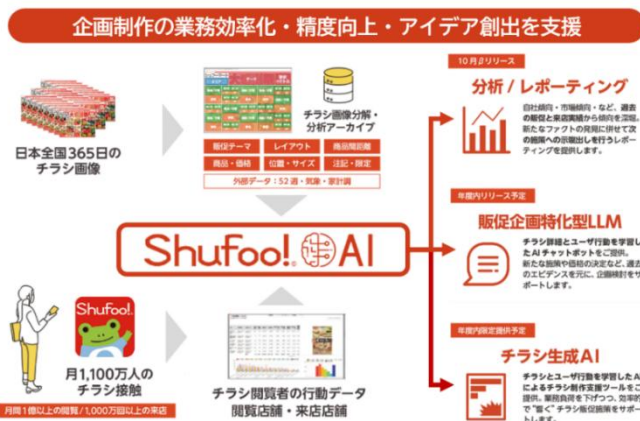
企画制作の業務効率化・精度向上・アイデア創出を支援

日本全国365日のチラシ画像

チラシ画像分解・分析アーカイブ

販促テーマ
レイアウト
商品閲覧数
商品・価格
位置・サイズ
注記・限定

外部データ：52週・気象・家計調

Shufoo! AI

Shufoo!

月1,100万人のチラシ接触

月間1億以上の閲覧 / 1,000万回以上の来店

チラシ閲覧者の行動データ
閲覧店舗・来店店舗

10月よりリリース

分析 / レポーティング

自社商圏・市場傾向・など、過去の販促と来店実績から傾向を深堀。新たなファクトの発見に併せて次の施策への示唆出しを行うレポーティングを提供します。

年度内リリース予定

販促企画特化型LLM

チラシ詳細とユーザ行動を学習したAIチャットボットをご提供。新たな施策や価格の決定など、過去のエビデンスを元に、企画検討をサポートします。

年度内限定提供予定

チラシ生成AI

チラシとユーザ行動を学習したAIによるチラシ制作支援ツールをご提供。業務負荷を下げつつ、効率的で"響く"チラシ販促施策をサポートします。